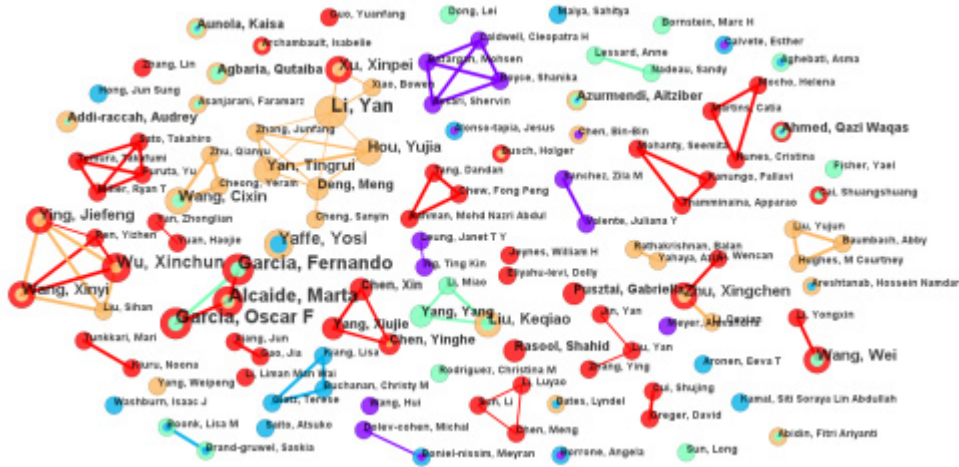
Aunola, Kaisa
Guo, Yuanfang
Dong, Lei
Maiya, Sahitya
Bornstein, Marc H
Archambault, Isabelle
Caldwell, Cleopatra H
Calvete, Esther
Zhang, Lin
Xu, Xinpei
Asgarian, Mohsen
Lessard, Anne
Aghebati, Asma
Agbaria, Qutaiba
Xiao, Bowen
Boyce, Shanika
Nadeau, Sandy
Hong, Jun Sung
Asanjarani, Faramarz
Li, Yan
Akbari, Shervin
Azurmendi, Aitziber
Mocho, Helena
Addi-raccah, Audrey
Martins, Catia
Saito, Takahiro
Alonso-tapia, Jesus
Ahmed, Qazi Waqas
Zhang, Junfang
Chen, Bin-Bin
Tamura, Takafumi
Zhu, Qianqu
Hou, Yujia
Busch, Holger
Mohanty, Sereeta
Nunes, Cristina
Fisher, Yael
Furuta, Yu
Yan, Tingrui
Tang, Dandan
Kanungo, Pallavi
Meier, Ryan T
Cheong, Yeram
Deng, Meng
Shew, Fong Peng
Sanchez, Zila M
Wang, Cixin
Thamminaina, Apparao
Cai, Shuangshuang
Cheng, Sanyin
Ying, Jiefeng
Adnan, Mohd Nazri Abdul
Valente, Juliana Y
Yan, Zhonglian
Ren, Yichen
Yuan, Haojie
Yaffe, Yosi
Leung, Janet T Y
Liu, Yujun
Baumbach, Abby
Jeynes, William H
Rathakrishnan, Balan
Wu, Xinchun
Garcia, Fernando
Ng, Ting Kin
Yahaya, Azizi
Wencan
Hughes, M Courtney
Eliyahu-levi, Dolly
Wang, Xinyi
Areshtanab, Hossein Namdar
Alcaide, Marta
Chen, Xin
Li, Miao
Pusztai, Gabriella
Zhu, Xingchen
Liu, Sihan
Jin, Yan
Meyer, Alexandra
Li, Qiang
Garcia, Oscar F
Yang, Yang
Liu, Keqiao
Li, Yongxin
Yang, Xiujie
Tunkkari, Mari
Chen, Yinghe
Zhang, Jun
Rasool, Shahid
Liu, Yan
Wang, Wei
Gao, Jia
Wang, Lisa
Aronen, Eeva T
Kiuru, Noona
Liman Man Wai
Zhang, Ying
Rodriguez, Christina M
Li, Luyao
Yang, Weipeng
Buchanan, Christy M
Cui, Shujing
Washburn, Isaac J
Gatz, Teresa
Bates, Lyndel
Kamal, Siti Soraya Lin Abdullah
Sun, Li
Wang, Hui
Greger, David
Boonk, Lisa M
Saito, Atsuko
Chen, Meng
Dolev-cohen, Michal
Abidin, Fitri Ariyanti
Brand-gruwel, Saskia
Borrone, Angela
Sun, Long
Doniel-nissim, Meyran